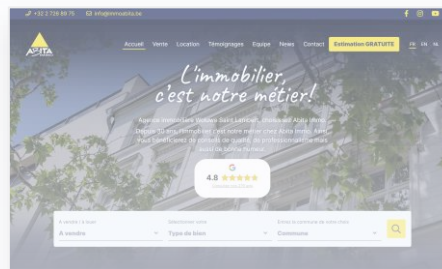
+32 2 770 88 75 info@immoabita.be

ABITA

Accueil Vente Location Témoignages Equipe News Contact Estimation GRATUITE FR EN NL

L'immobilier, c'est notre métier!

Agence Immobilière Woluwe Saint Lambert, choisissez Abita Immo. Depuis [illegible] ans, l'immobilier c'est notre métier chez Abita Immo. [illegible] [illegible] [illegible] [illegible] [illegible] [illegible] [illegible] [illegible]

4.8 ★★★★★

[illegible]

A vendre / à louer
A vendre

Sélectionner votre
Type de bien

Entrez la commune de votre choix
Commune